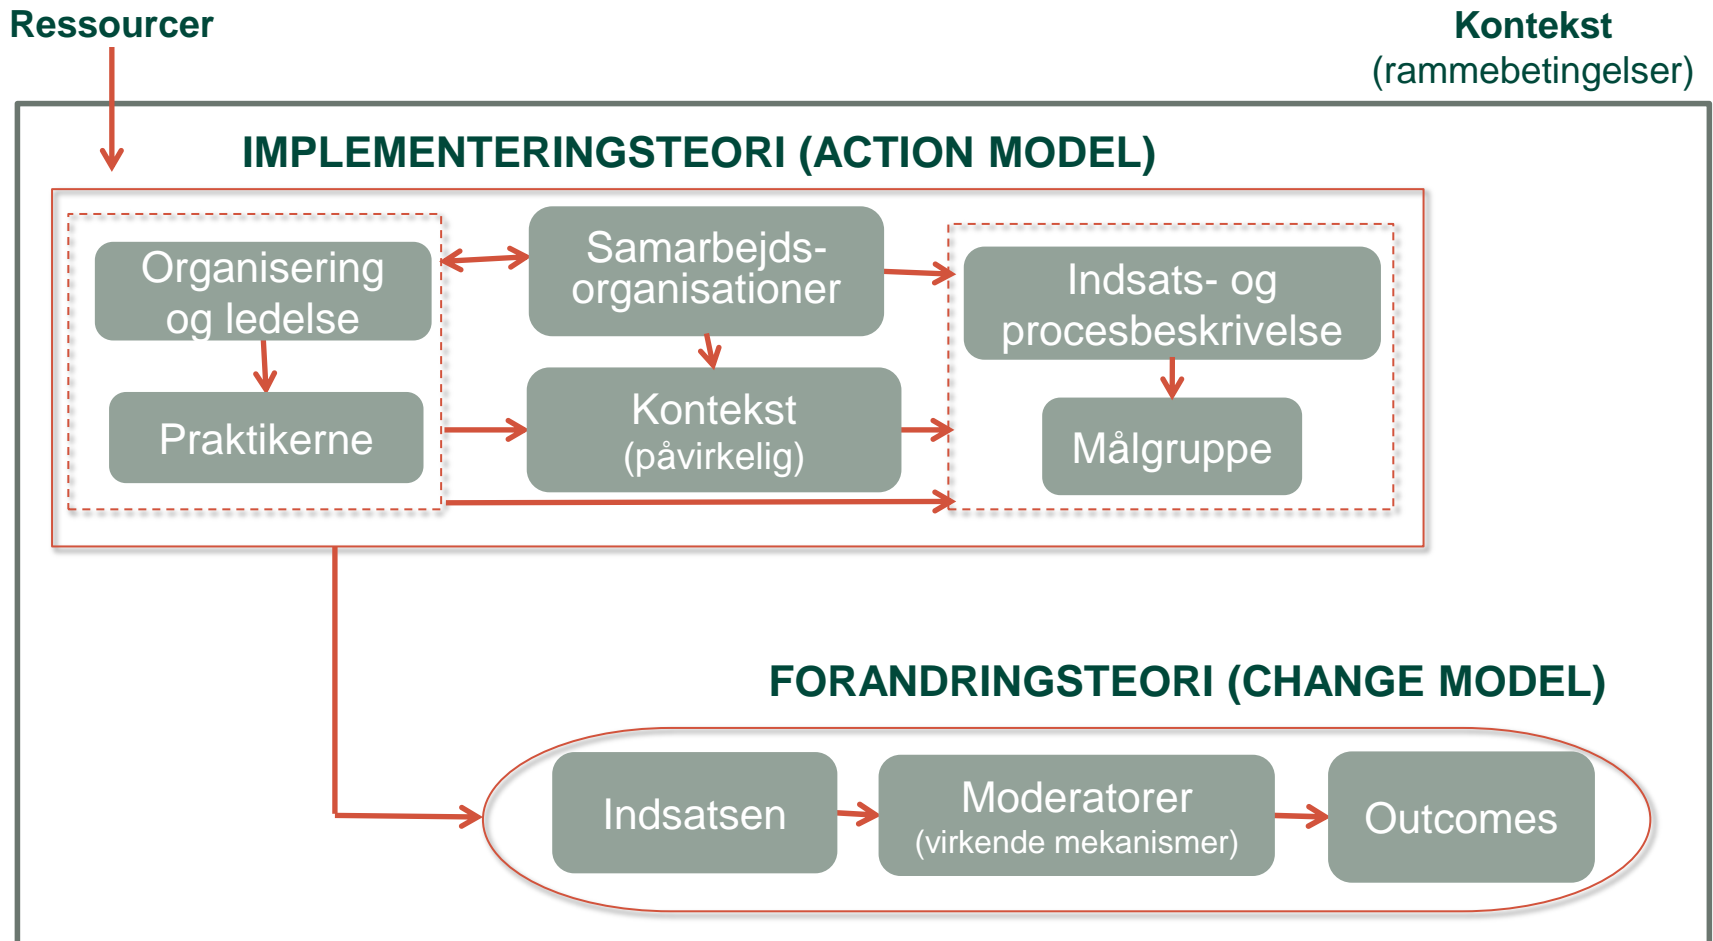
Ressourcer

Kontekst
(rammebetingelser)

IMPLEMENTERINGSTEORI (ACTION MODEL)

Organisering og ledelse

Samarbejds-organisationer

Indsats- og procesbeskrivelse

Praktikerne

Kontekst
(påvirkelig)

Målgruppe

FORANDRINGSTEORI (CHANGE MODEL)

Indsatsen

Moderatorer
(virkende mekanismer)

Outcomes